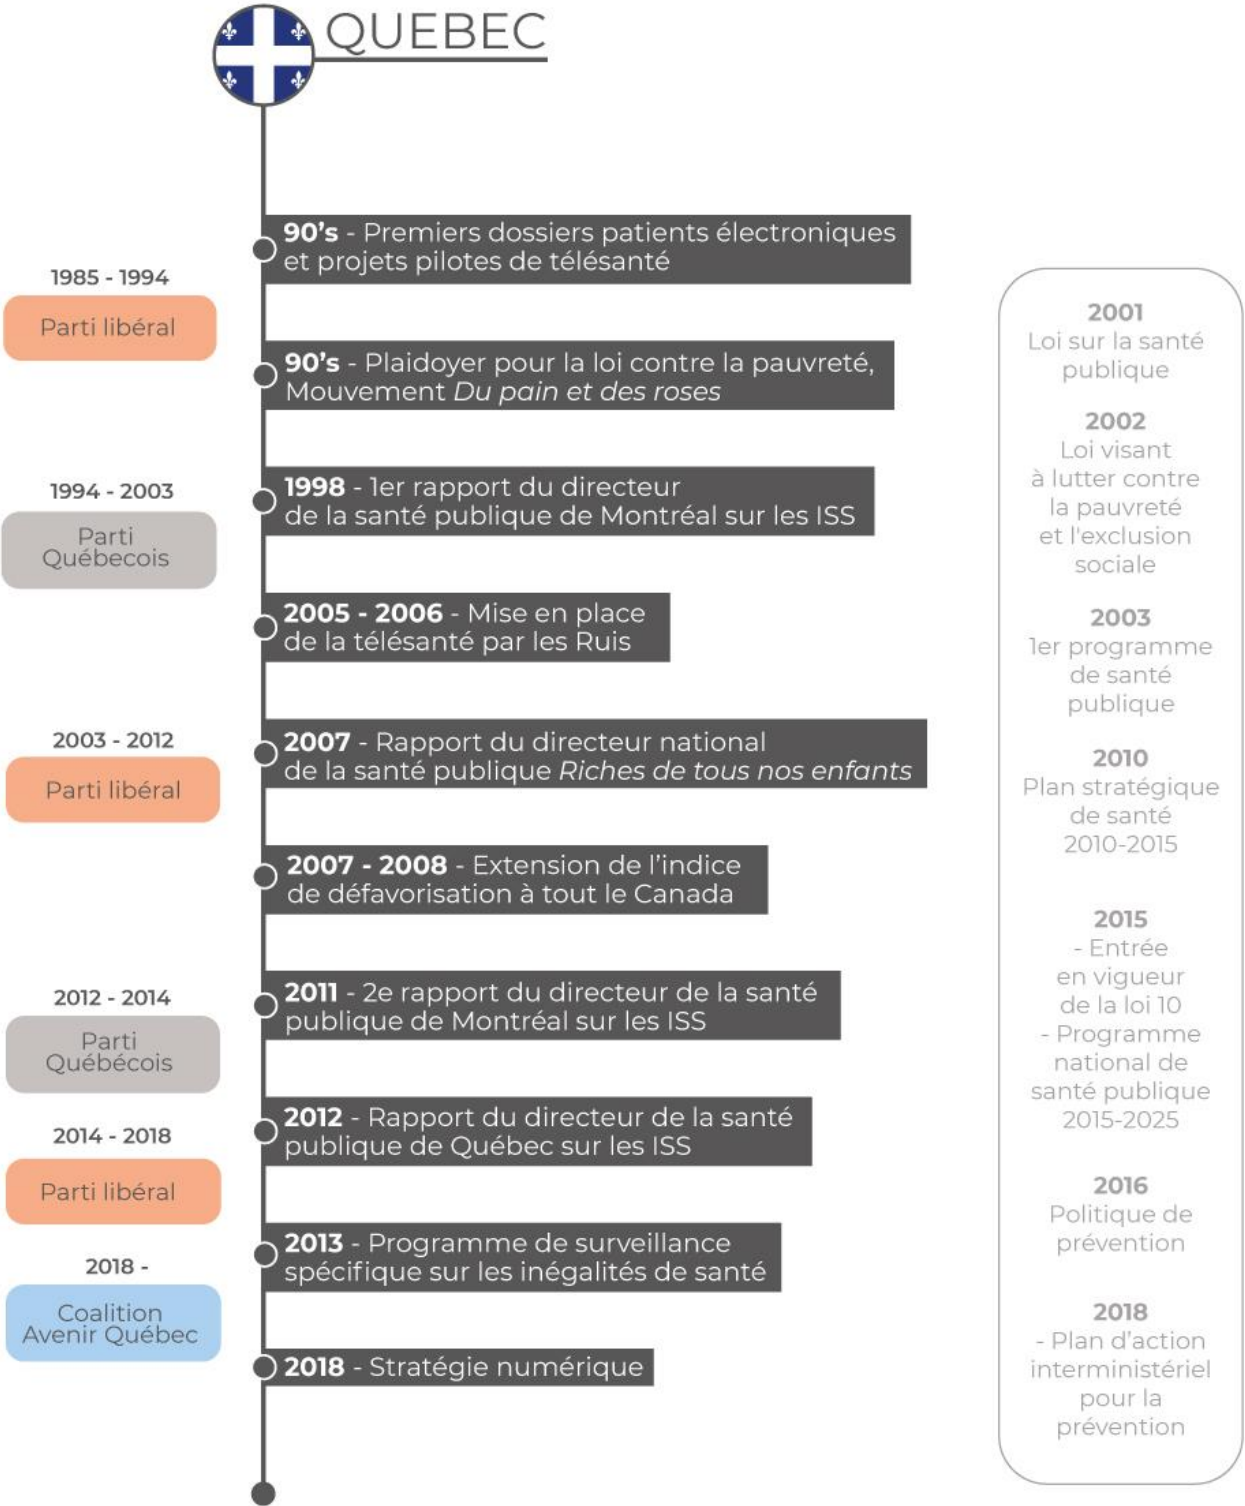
QUEBEC

90's - Premiers dossiers patients électroniques et projets pilotes de télésanté

1985 - 1994
Parti libéral

90's - Plaidoyer pour la loi contre la pauvreté, Mouvement *Du pain et des roses*

1994 - 2003
Parti Québecois

1998 - 1er rapport du directeur de la santé publique de Montréal sur les ISS

2005 - 2006 - Mise en place de la télésanté par les Ruis

2003 - 2012
Parti libéral

2007 - Rapport du directeur national de la santé publique *Riches de tous nos enfants*

2007 - 2008 - Extension de l'indice de défavorisation à tout le Canada

2012 - 2014
Parti Québécois

2011 - 2e rapport du directeur de la santé publique de Montréal sur les ISS

2014 - 2018
Parti libéral

2012 - Rapport du directeur de la santé publique de Québec sur les ISS

2018 -
Coalition Avenir Québec

2013 - Programme de surveillance spécifique sur les inégalités de santé

2018 - Stratégie numérique

2001
Loi sur la santé publique

2002
Loi visant à lutter contre la pauvreté et l'exclusion sociale

2003
1er programme de santé publique

2010
Plan stratégique de santé 2010-2015

2015
- Entrée en vigueur de la loi 10
- Programme national de santé publique 2015-2025

2016
Politique de prévention

2018
- Plan d'action interministériel pour la prévention